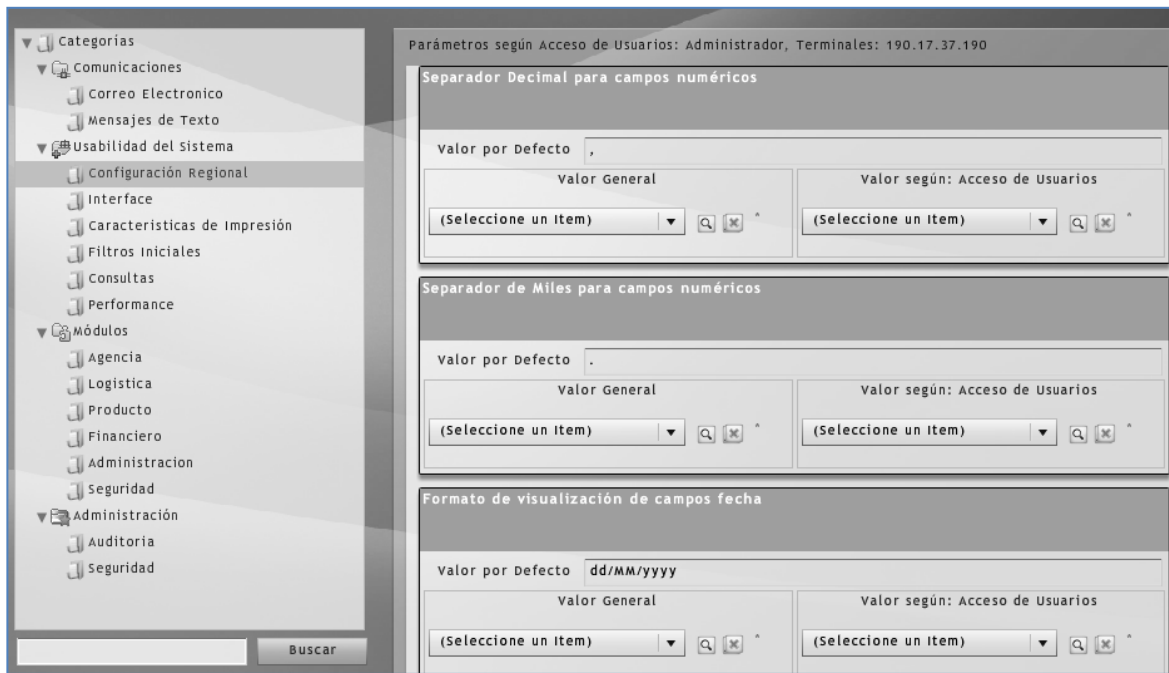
Categorias
Comunicaciones
Correo Electronico
Mensajes de Texto
Usabilidad del Sistema
Configuración Regional
Interface
Caracteristicas de Impresión
Filtros Iniciales
Consultas
Performance
Módulos
Agencia
Logistica
Producto
Financiero
Administracion
Seguridad
Administración
Auditoria
Seguridad

Buscar

Parámetros según Acceso de Usuarios: Administrador, Terminales: 190.17.37.190

Separador Decimal para campos numéricos

Valor por Defecto ,

Valor General

(Seleccione un Item)

Valor según: Acceso de Usuarios

(Seleccione un Item)

Separador de Miles para campos numéricos

Valor por Defecto .

Valor General

(Seleccione un Item)

Valor según: Acceso de Usuarios

(Seleccione un Item)

Formato de visualización de campos fecha

Valor por Defecto dd/MM/yyyy

Valor General

(Seleccione un Item)

Valor según: Acceso de Usuarios

(Seleccione un Item)